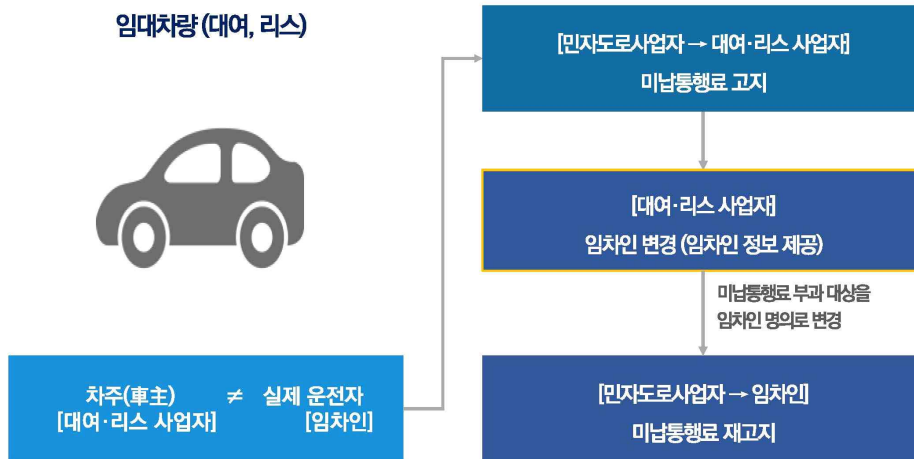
임대차량 (대여, 리스)

차주(車主) ≠ 실제 운전자
[대여·리스 사업자] [임차인]

[민자도로사업자 → 대여·리스 사업자]
미납통행료 고지

[대여·리스 사업자]
임차인 변경 (임차인 정보 제공)

미납통행료 부과 대상을 임차인 명의로 변경

[민자도로사업자 → 임차인]
미납통행료 재고지